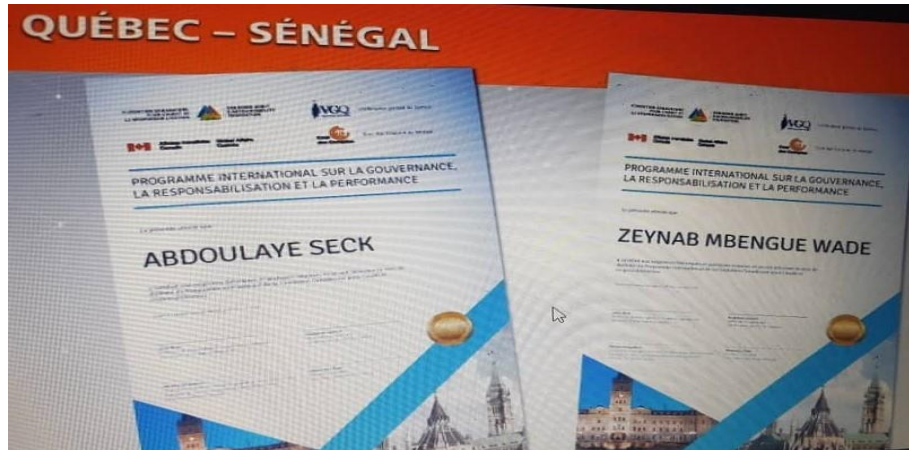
QUÉBEC – SÉNÉGAL

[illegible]

VGQ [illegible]

PROGRAMME INTERNATIONAL SUR LA GOUVERNANCE, LA RESPONSABILISATION ET LA PERFORMANCE

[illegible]

ABDOULAYE SECK

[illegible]

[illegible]

VGQ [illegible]

PROGRAMME INTERNATIONAL SUR LA GOUVERNANCE, LA RESPONSABILISATION ET LA PERFORMANCE

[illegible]

ZEYNAB MBENGUE WADE

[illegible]